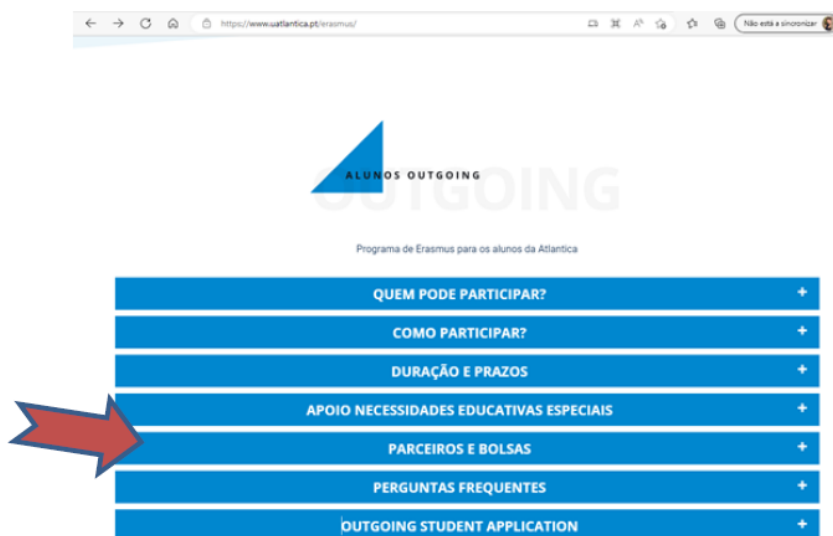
https://www.uatlantica.pt/erasmus/

Não está a sincronizar

ALUNOS OUTGOING

OUTGOING

Programa de Erasmus para os alunos da Atlantica

QUEM PODE PARTICIPAR? +

COMO PARTICIPAR? +

DURAÇÃO E PRAZOS +

APOIO NECESSIDADES EDUCATIVAS ESPECIAIS +

PARCEIROS E BOLSAS +

PERGUNTAS FREQUENTES +

OUTGOING STUDENT APPLICATION +